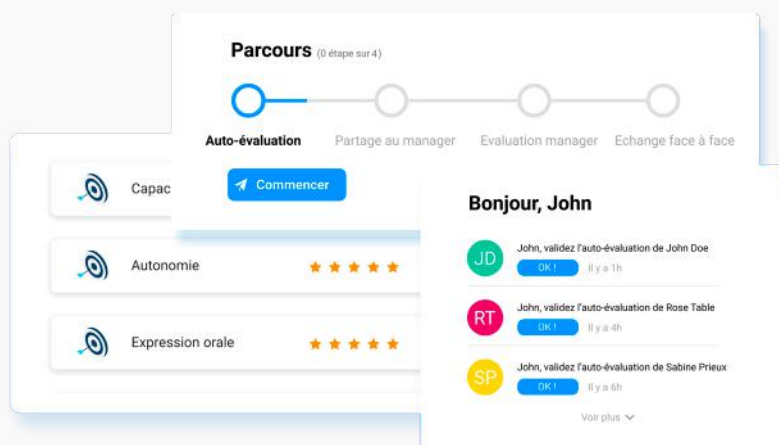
Parcours (0 étape sur 4)

Auto-évaluation
Partage au manager
Evaluation manager
Echange face à face

Commencer

Capac

Autonomie

Expression orale

Bonjour, John

JD
John, validez l'auto-évaluation de John Doe
OK !
Il y a 1h

RT
John, validez l'auto-évaluation de Rose Table
OK !
Il y a 4h

SP
John, validez l'auto-évaluation de Sabine Prieux
OK !
Il y a 6h

Voir plus